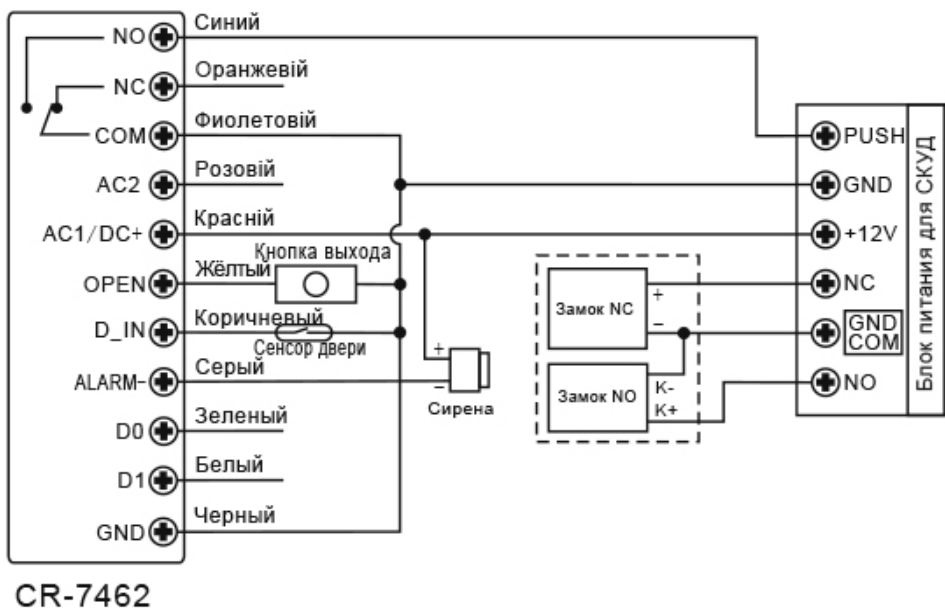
NO
NC
COM
AC2
AC1/DC+
OPEN
D_IN
ALARM-
D0
D1
GND

Синий
Оранжевій
Фиолетовій
Розовій
Красній
Кнопка выхода
Жёлтый
Коричневый
Сенсор двери
Серый
Зеленый
Белый
Черный

+
–
Сирена

Замок NC
+
–
Замок NO
K-
K+

PUSH
GND
+12V
NC
GND COM
NO
Блок питания для СКУД

CR-7462